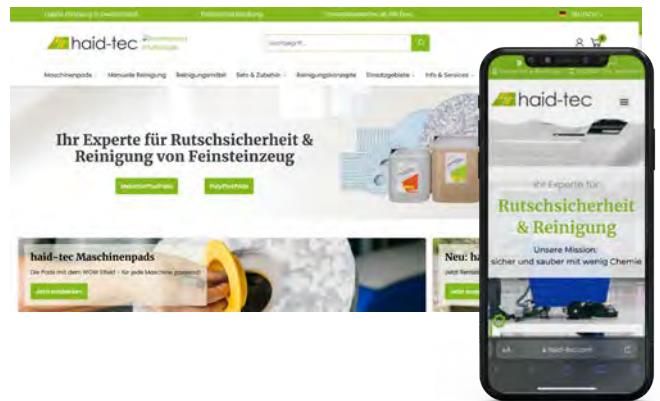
Lagere Lieferung in Deutschland | Rabattstaffelung | Versandkostenfrei ab 100 Euro | DE/EN

haid-tec

Suchbegriff...

Maschinenpads | Manuelle Reinigung | Reinigungsmittel | Sets & Zubehör | Reinigungskonzepte | Einsatzgebiete | Infos & Services

Ihr Experte für Rutschsicherheit & Reinigung von Feinsteinzeug

Maschinenpads | Pflegeprodukte

haid-tec Maschinenpads

Die Pads mit dem WOW Effekt - für jede Maschine passend!

Jetzt entdecken

Neu: ha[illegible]

Jetzt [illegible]

haid-tec

Ihr Experte für

Rutschsicherheit & Reinigung

Unsere Mission:
sicher und sauber mit wenig Chemie

AA | haid-tec.com